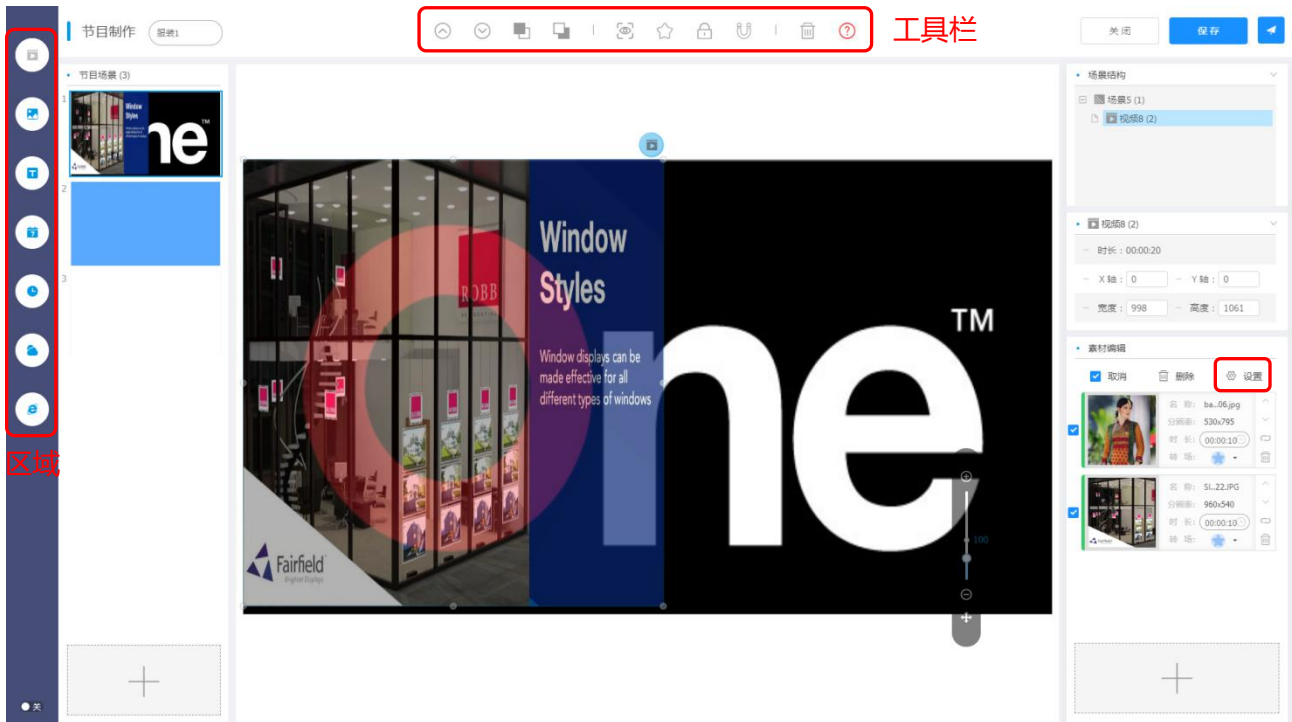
节目制作 据统1

工具栏

关闭 保存

节目场景 (3)

1

Window Styles

ne TM

2

3

区域

关

Window Styles

Window displays can be made effective for all different types of windows

ROBB

Fairfield Brighter Displays

ne TM

100

场景结构

场景5 (1)

视频8 (2)

视频8 (2)

时长：00:00:20

X 轴： 0 Y 轴： 0

宽度： 998 高度： 1061

素材编辑

取消 删除 设置

名 称: ba...06.jpg
分辨率: 530x795
时 长: 00:00:10
转 场:

名 称: SI...22.JPG
分辨率: 960x540
时 长: 00:00:10
转 场: